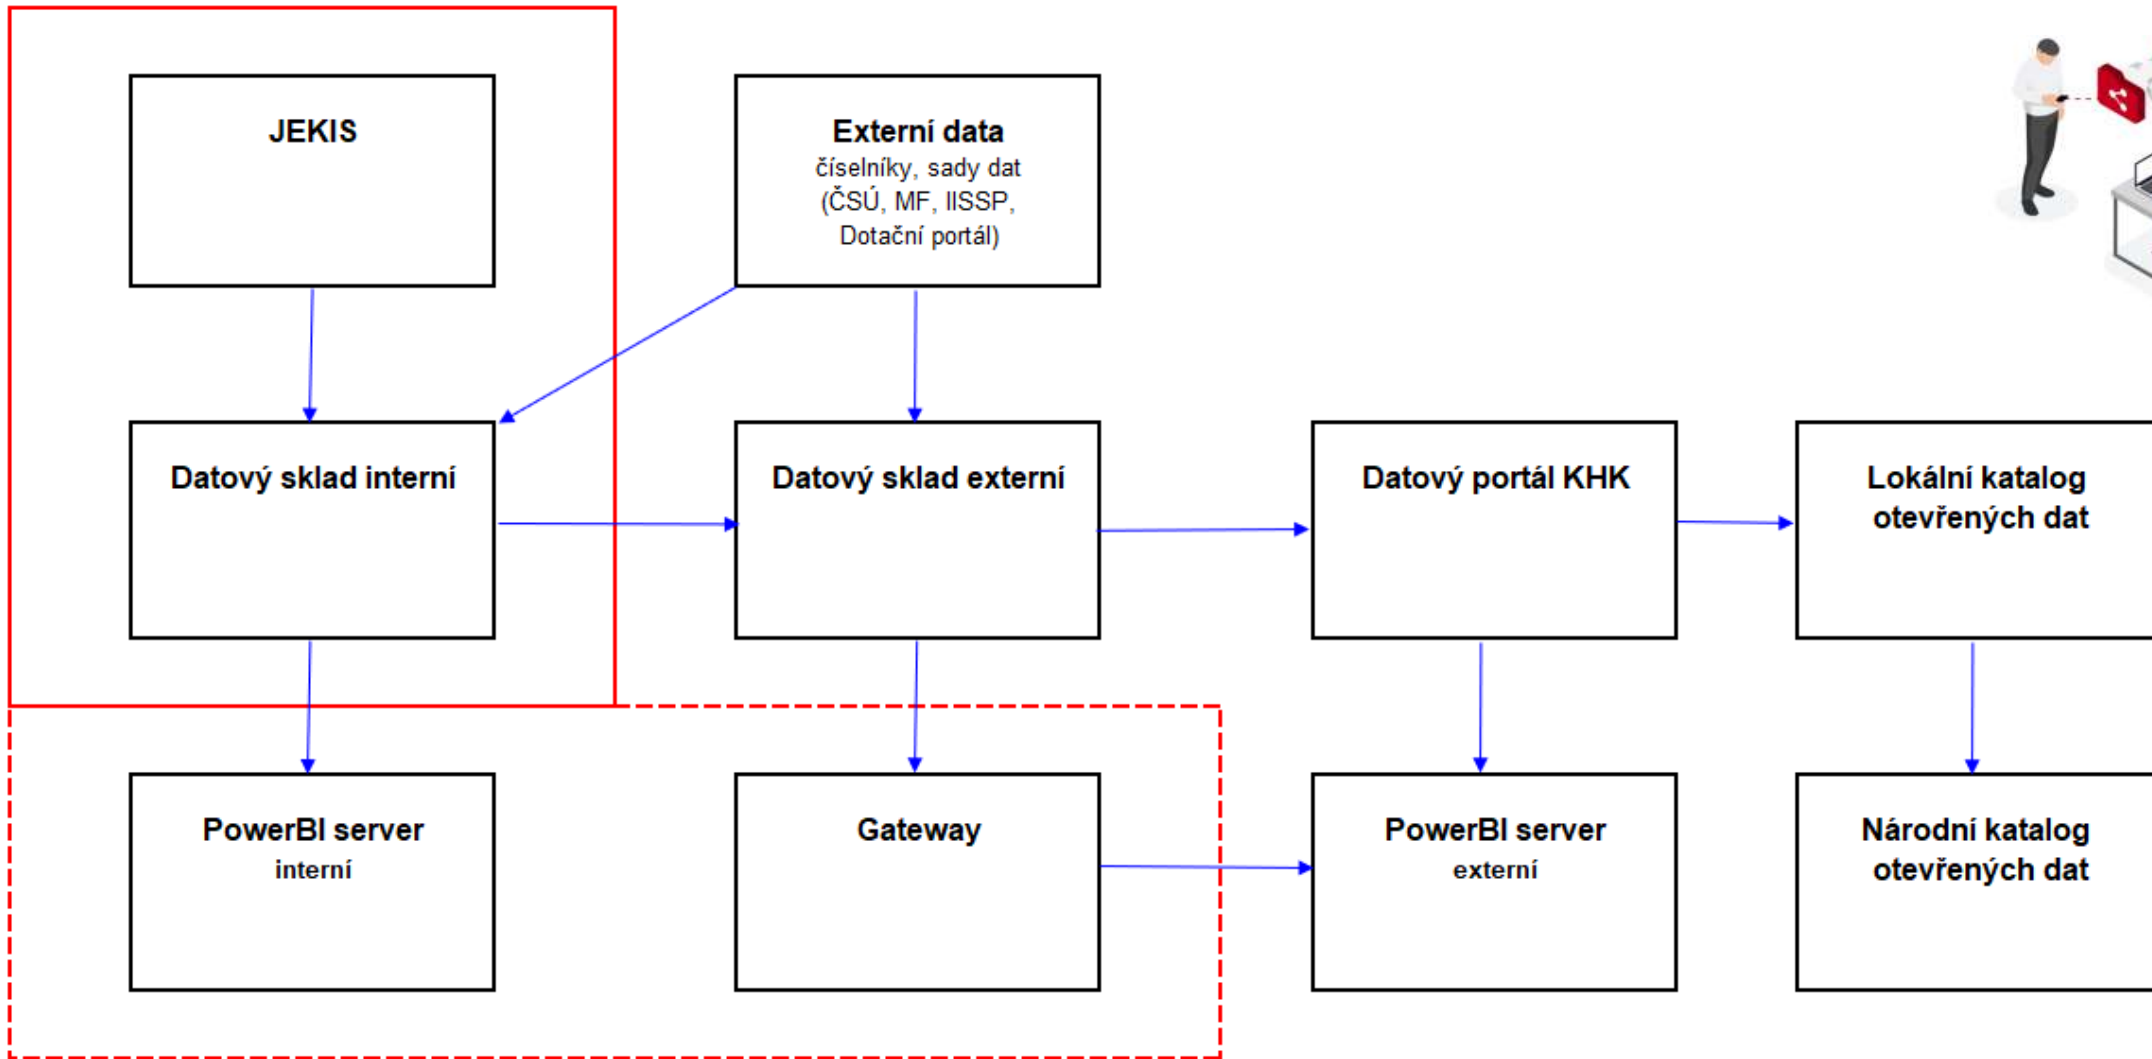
JEKIS

Externí data
číselníky, sady dat
(ČSÚ, MF, IISSP,
Dotační portál)

Datový sklad interní

Datový sklad externí

Datový portál KHK

Lokální katalog otevřených dat

PowerBI server
interní

Gateway

PowerBI server
externí

Národní katalog otevřených dat